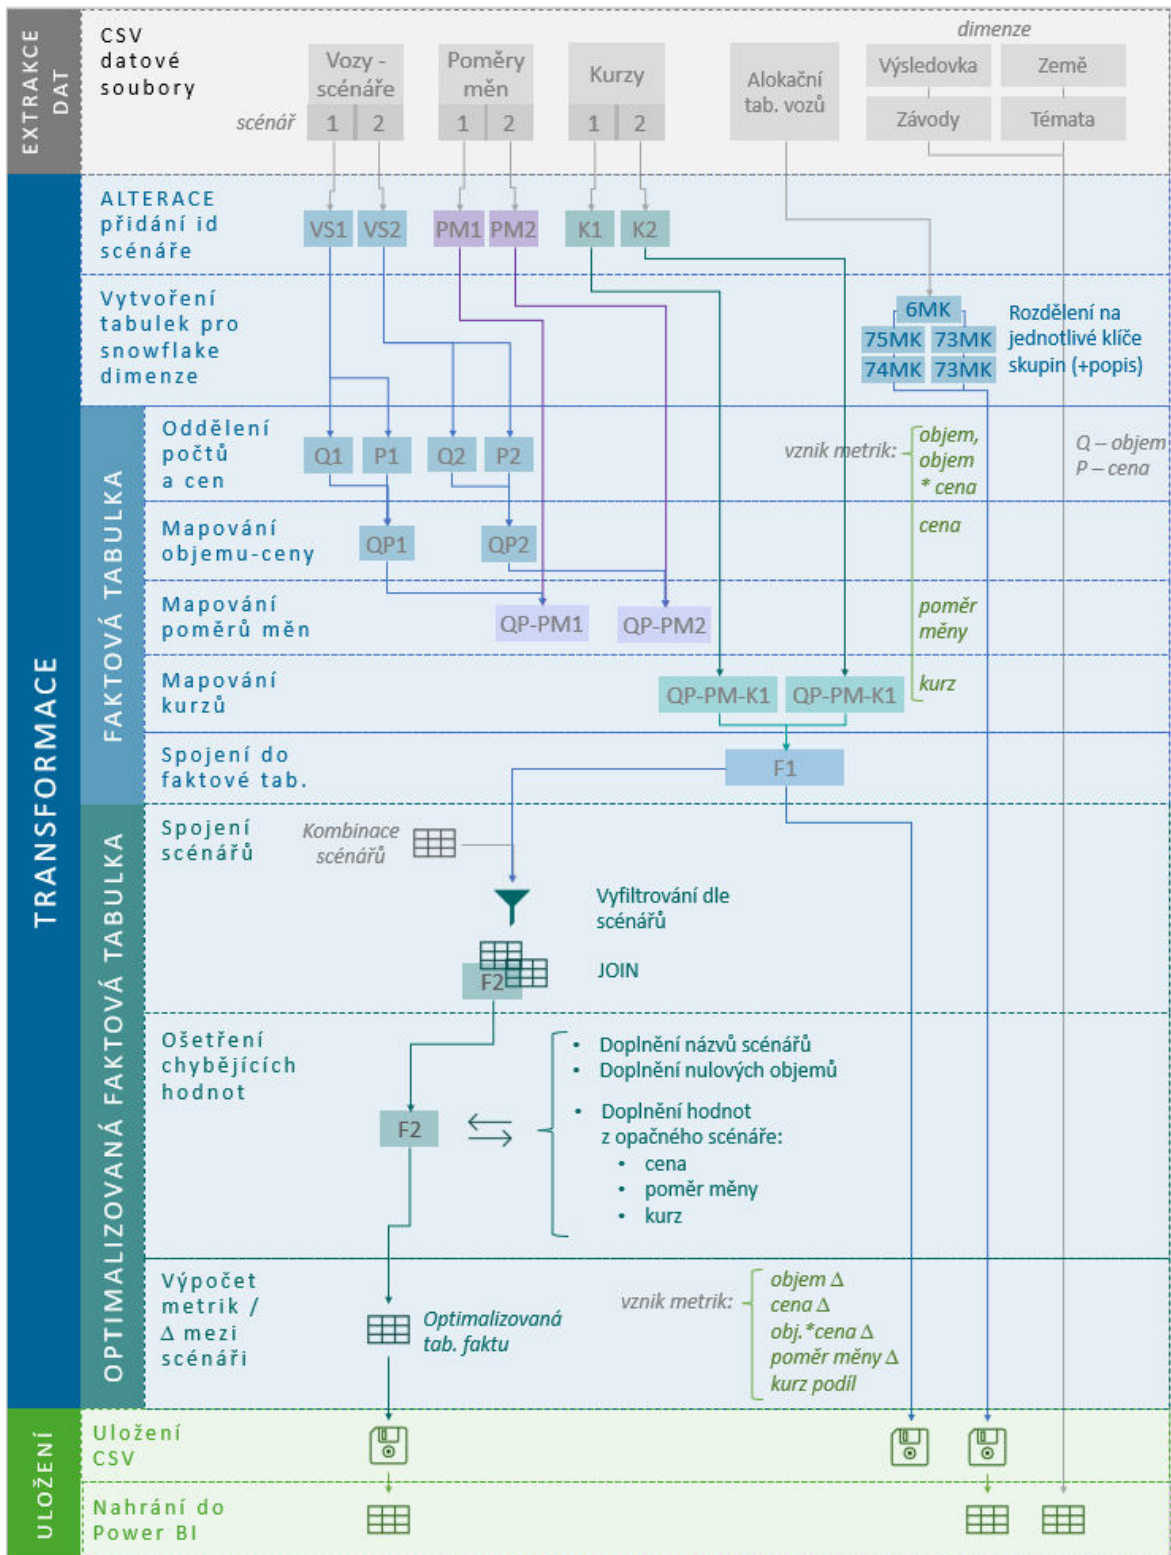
EXTRAKCE DAT

CSV datové soubory

Vozy - scénáře

Poměry měn

Kurzy

Alokační tab. vozů

dimenze

Výsledovka

Země

Závody

Témata

scénář 1 2 1 2 1 2

TRANSFORMACE

ALTERACE přidání id scénáře

VS1 VS2 PM1 PM2 K1 K2

Vytvoření tabulek pro snowflake dimenze

6MK

75MK 73MK

74MK 73MK

Rozdělení na jednotlivé klíče skupin (+popis)

FAKTOVÁ TABULKA

Oddělení počtů a cen

Q1 P1 Q2 P2

vznik metrik:

objem, objem * cena

Q – objem
P – cena

Mapování objemu-ceny

QP1 QP2

cena

Mapování poměrů měn

QP-PM1 QP-PM2

poměr měny

Mapování kurzů

QP-PM-K1 QP-PM-K1

kurz

Spojení do faktové tab.

F1

OPTIMALIZOVANÁ FAKTOVÁ TABULKA

Spojení scénářů

Kombinace scénářů

Vyfiltrování dle scénářů

F2

JOIN

Ošetření chybějících hodnot

F2

• Doplnění názvů scénářů
• Doplnění nulových objemů
• Doplnění hodnot z opačného scénáře:
• cena
• poměr měny
• kurz

Výpočet metrik / Δ mezi scénáři

Optimalizovaná tab. faktu

vznik metrik:

objem Δ
cena Δ
obj.*cena Δ
poměr měny Δ
kurz podíl

ULOŽENÍ

Uložení CSV

Nahrání do Power BI